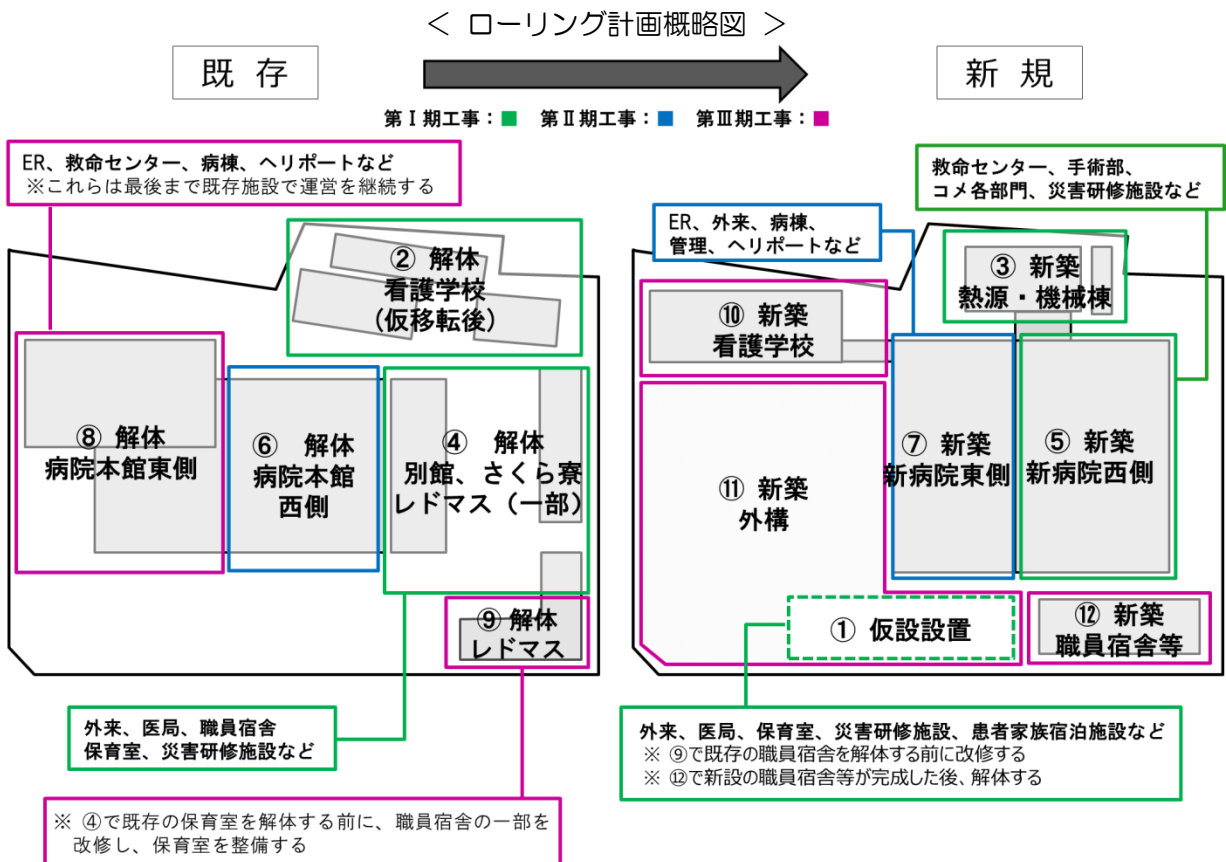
＜ ローリング計画概略図 ＞

既 存

新 規

第Ⅰ期工事：■　第Ⅱ期工事：■　第Ⅲ期工事：■

ER、救命センター、病棟、ヘリポートなど
※これらは最後まで既存施設で運営を継続する

② 解体
看護学校
（仮移転後）

⑧ 解体
病院本館東側

⑥ 解体
病院本館
西側

④ 解体
別館、さくら寮
レドマス（一部）

⑨ 解体
レドマス

外来、医局、職員宿舎
保育室、災害研修施設など

※ ④で既存の保育室を解体する前に、職員宿舎の一部を改修し、保育室を整備する

救命センター、手術部、
コメ各部門、災害研修施設など

ER、外来、病棟、
管理、ヘリポートなど

③ 新築
熱源・機械棟

⑩ 新築
看護学校

⑪ 新築
外構

⑦ 新築
新病院東側

⑤ 新築
新病院西側

① 仮設設置

⑫ 新築
職員宿舎等

外来、医局、保育室、災害研修施設、患者家族宿泊施設など
※ ⑨で既存の職員宿舎を解体する前に改修する
※ ⑫で新設の職員宿舎等が完成した後、解体する